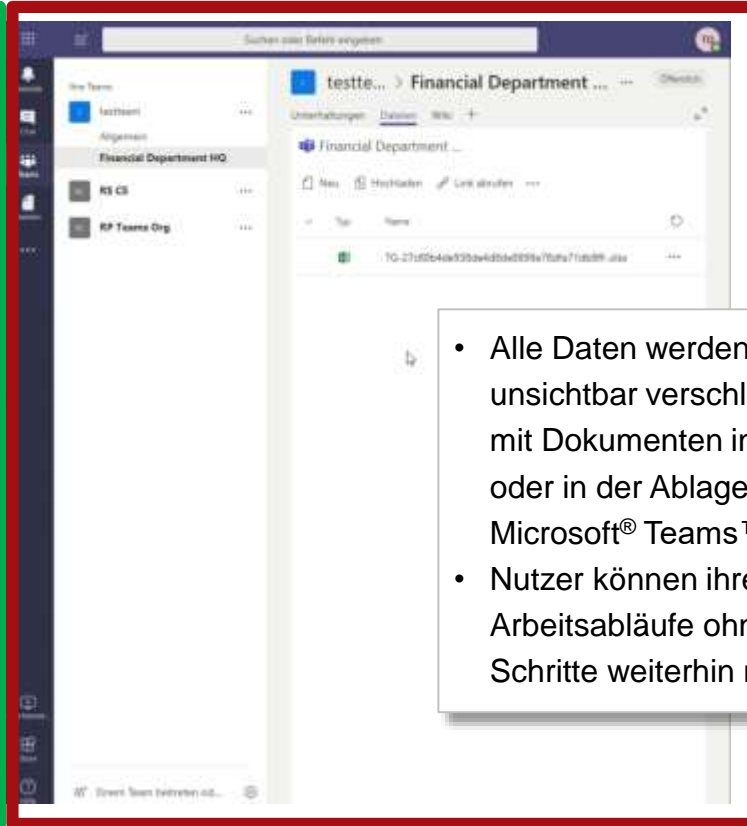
Suchen oder Befehl eingeben

Ihre Teams

testteam

Allgemein

Financial Department HQ

RS CS

RP Teams Org

testte... > Financial Department ...

Öffentlich

Unterhaltungen Dateien Wiki +

Financial Department ...

Neu Hochladen Link abrufen

Typ Name

TG-27d0b4de93bda4d6de0959e76dfa71db89.xlsx

Einem Team beitreten od...

• Alle Daten werden unsichtbar verschl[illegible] mit Dokumenten i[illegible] oder in der Ablage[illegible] Microsoft® Teams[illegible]
• Nutzer können ihr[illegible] Arbeitsabläufe oh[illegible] Schritte weiterhin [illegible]